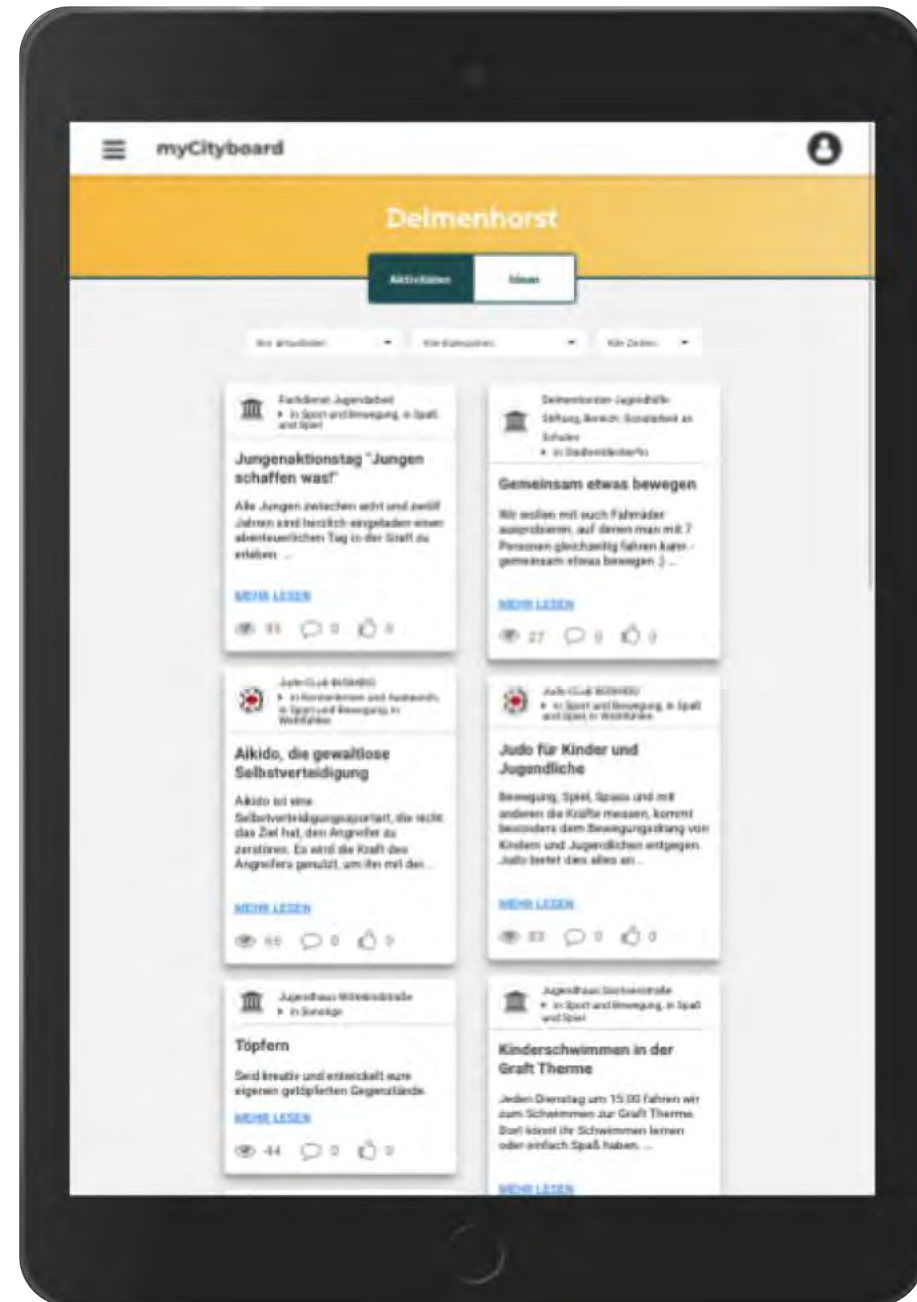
myCityboard

Delmenhorst

Aktivitäten Ideen

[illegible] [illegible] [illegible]

Fachdienst Jugendarbeit
▸ in Sport und Bewegung, in Spaß und Spiel

Jungenaktionstag "Jungen schaffen was!"

Alle Jungen zwischen acht und zwölf Jahren sind herzlich eingeladen einen abenteuerlichen Tag in der Graft zu erleben. ...

MEHR LESEN

55 0 0

Delmenhorster Jugendhilfe Stiftung, Bereich: Sozialarbeit an Schulen
▸ in Stadtentdecker*in

Gemeinsam etwas bewegen

Wir wollen mit euch Fahrräder ausprobieren, auf denen man mit 7 Personen gleichzeitig fahren kann - gemeinsam etwas bewegen :) ...

MEHR LESEN

27 0 0

Judo-Club BUSHIDO
▸ in Kennenlernen und Austausch, in Sport und Bewegung, in Wohlfühlen

Aikido, die gewaltlose Selbstverteidigung

Aikido ist eine Selbstverteidigungssportart, die nicht das Ziel hat, den Angreifer zu zerstören. Es wird die Kraft des Angreifers genutzt, um ihn mit den ...

MEHR LESEN

66 0 0

Judo-Club BUSHIDO
▸ in Sport und Bewegung, in Spaß und Spiel, in Wohlfühlen

Judo für Kinder und Jugendliche

Bewegung, Spiel, Spass und mit anderen die Kräfte messen, kommt besonders dem Bewegungsdrang von Kindern und Jugendlichen entgegen. Judo bietet dies alles an ...

MEHR LESEN

83 0 0

Jugendhaus Wittekindstraße
▸ in Sonstige

Töpfern

Seid kreativ und entwickelt eure eigenen getöpferten Gegenstände.

MEHR LESEN

44 0 0

Jugendhaus Dechenstraße
▸ in Sport und Bewegung, in Spaß und Spiel

Kinderschwimmen in der Graft Therme

Jeden Dienstag um 15:00 fahren wir zum Schwimmen zur Graft Therme. Dort könnt ihr Schwimmen lernen oder einfach Spaß haben. ...

MEHR LESEN